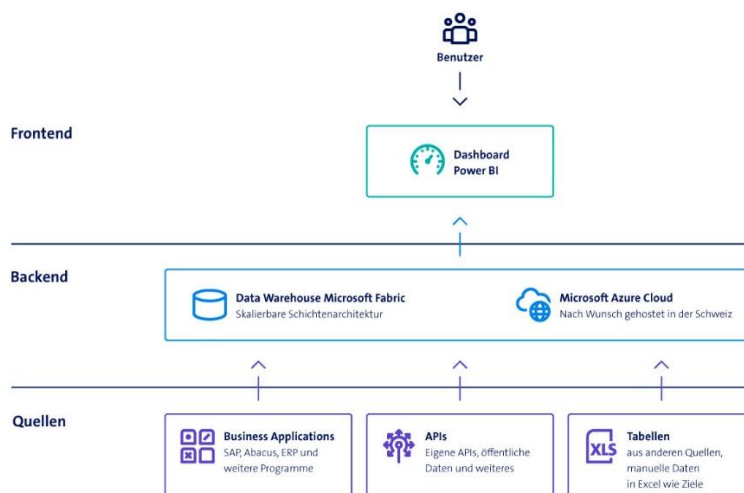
Benutzer

Frontend

Dashboard
Power BI

Backend

Data Warehouse Microsoft Fabric
Skalierbare Schichtenarchitektur

Microsoft Azure Cloud
Nach Wunsch gehostet in der Schweiz

Quellen

Business Applications
SAP, Abacus, ERP und weitere Programme

APIs
Eigene APIs, öffentliche Daten und weiteres

XLS

Tabellen
aus anderen Quellen, manuelle Daten in Excel wie Ziele